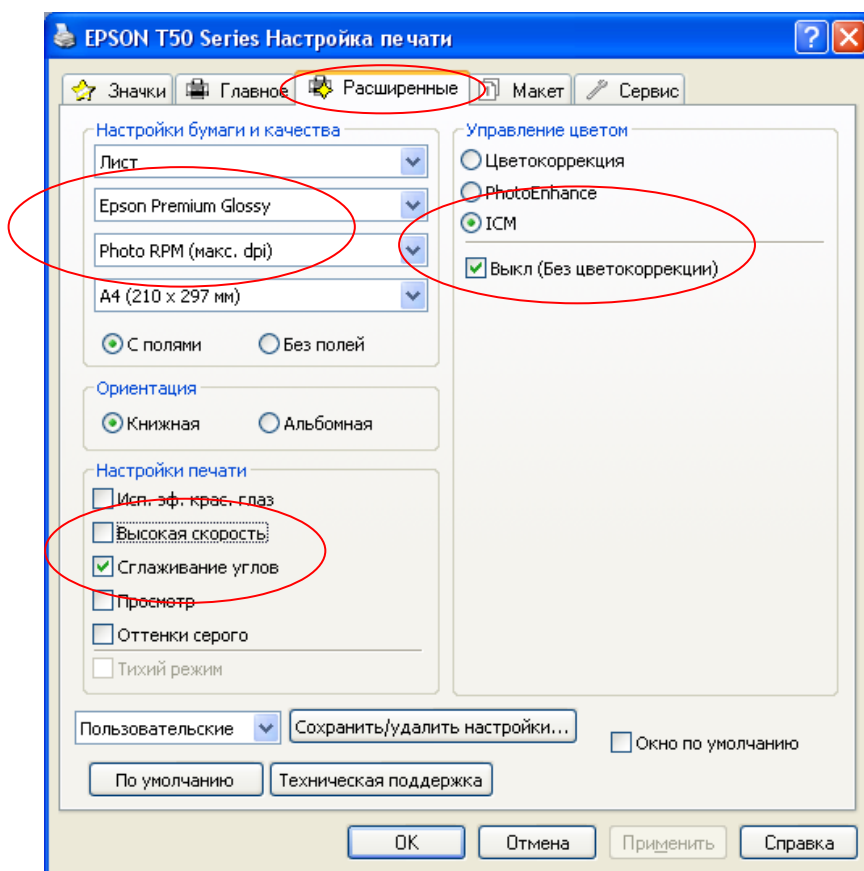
EPSON T50 Series Настройка печати

Значки
Главное
Расширенные
Макет
Сервис

Настройки бумаги и качества
Лист
Epson Premium Glossy
Photo RPM (макс. dpi)
A4 (210 x 297 мм)
С полями
Без полей

Ориентация
Книжная
Альбомная

Настройки печати
Исп. эф. крас. глаз
Высокая скорость
Сглаживание углов
Просмотр
Оттенки серого
Тихий режим

Управление цветом
Цветокоррекция
PhotoEnhance
ICM
Выкл (Без цветокоррекции)

Пользовательские
Сохранить/удалить настройки...
Окно по умолчанию
По умолчанию
Техническая поддержка

OK
Отмена
Применить
Справка